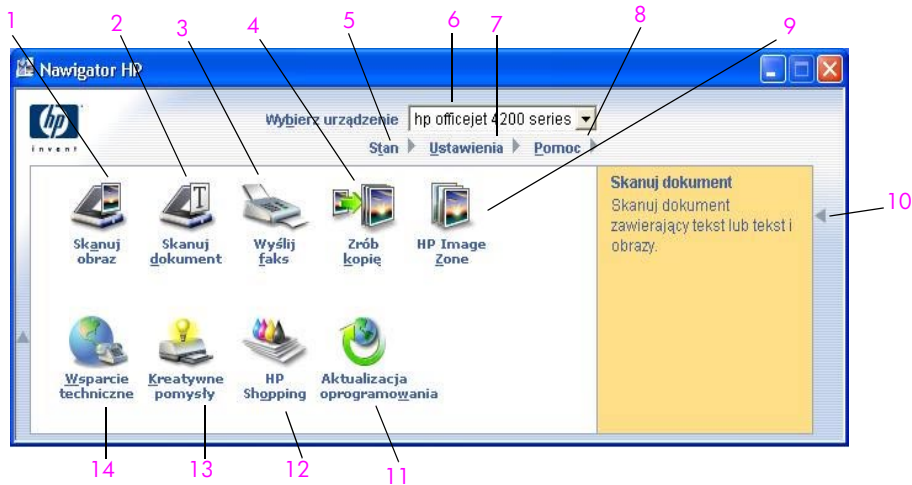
1
2
3
4
5
6
7
8
9

Nawigator HP

invent

Wybierz urządzenie hp officejet 4200 series

Stan Ustawienia Pomoc

Skanuj obraz

Skanuj dokument

Wyślij faks

Zrób kopię

HP Image Zone

Skanuj dokument
Skanuj dokument zawierający tekst lub tekst i obrazy.

10

Wsparcie techniczne

Kreatywne pomysły

HP Shopping

Aktualizacja oprogramowania

14
13
12
11